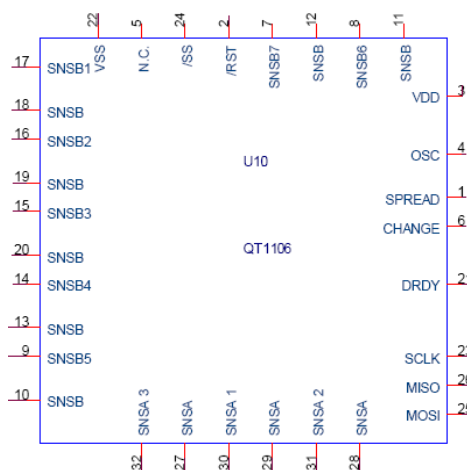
22 VSS
5 N.C.
24 /SS
2 /RST
7 SNSB7
12 SNSB
8 SNSB6
11 SNSB

17 SNSB1
18 SNSB
16 SNSB2
19 SNSB
15 SNSB3
20 SNSB
14 SNSB4
13 SNSB
9 SNSB5
10 SNSB

U10

QT1106

VDD 3
OSC 4
SPREAD 1
CHANGE 6
DRDY 2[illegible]
SCLK 2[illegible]
MISO 2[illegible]
MOSI 2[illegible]

SNSA 3 32
SNSA 27
SNSA 1 30
SNSA 29
SNSA 2 31
SNSA 28